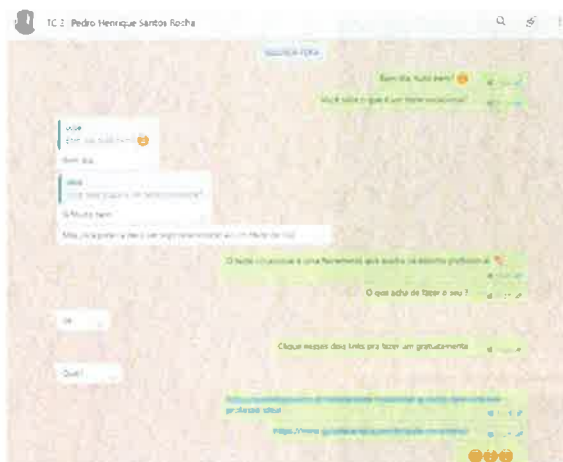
TC 3 Pedro Henrique Santos Rocha

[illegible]

Bom dia, tudo bem? 😊

Você sabe o que é um teste vocacional?

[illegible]
Bom dia, tudo bem? 😊

Bem sim

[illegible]
Você sabe o que é um teste vocacional?

Sim tudo bem

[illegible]

O teste vocacional é uma ferramenta que auxilia na escolha profissional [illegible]

O que acha de fazer o seu ?

Ok

Clique nesses dois links pra fazer um gratuitamente

Quel

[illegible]

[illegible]

😊😊😊